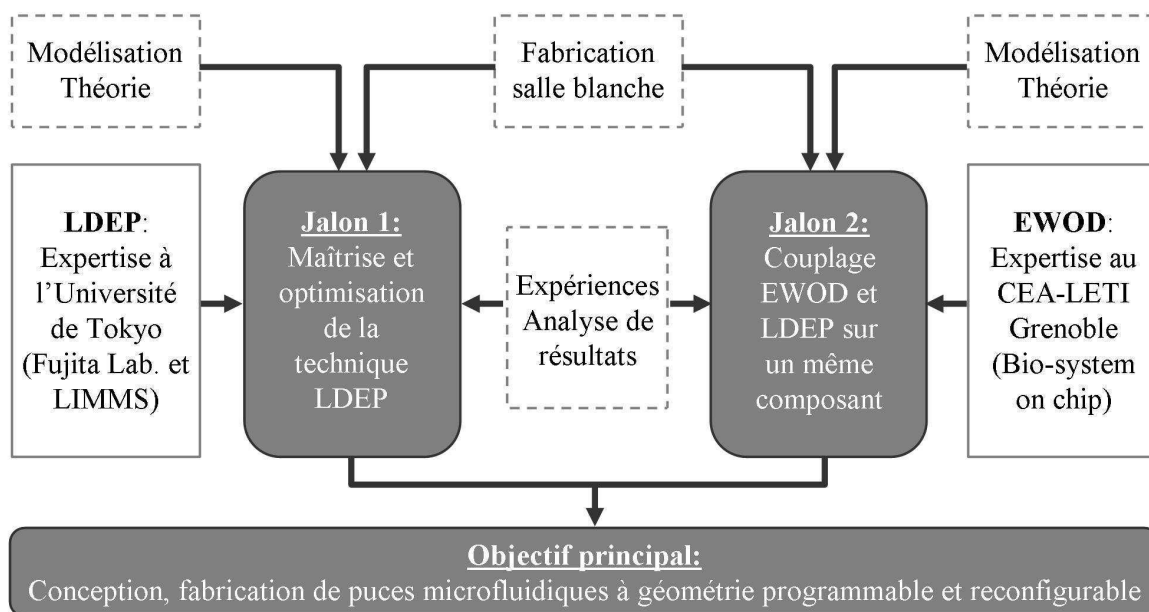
Modélisation Théorie

Fabrication salle blanche

Modélisation Théorie

LDEP: Expertise à l'Université de Tokyo (Fujita Lab. et LIMMS)

Jalon 1: Maîtrise et optimisation de la technique LDEP

Expériences Analyse de résultats

Jalon 2: Couplage EWOD et LDEP sur un même composant

EWOD: Expertise au CEA-LETI Grenoble (Bio-system on chip)

Objectif principal:
Conception, fabrication de puces microfluidiques à géométrie programmable et reconfigurable